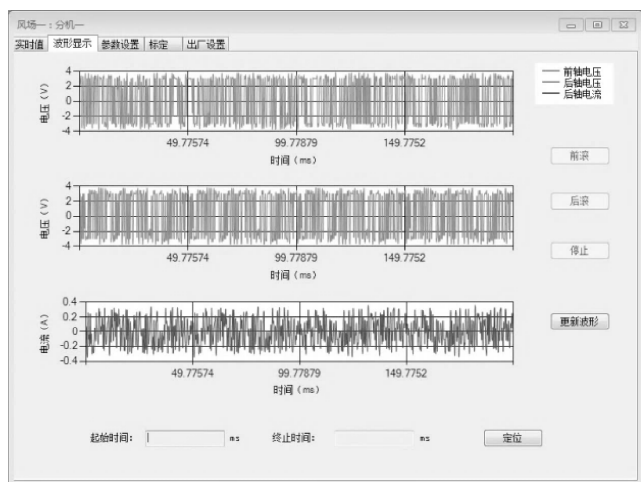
风场一：分机一

实时值　波形显示　参数设置　标定　出厂设置

前轴电压
后轴电压
后轴电流

4
2
0
-2
-4
电压（V）
49.77574　99.77879　149.7752
时间（ms）

前滚

4
2
0
-2
-4
电压（V）
49.77574　99.77879　149.7752
时间（ms）

后滚

停止

0.4
0.2
0
-0.2
-0.4
电流（A）
49.77574　99.77879　149.7752
时间（ms）

更新波形

起始时间：　ms　终止时间：　ms　定位